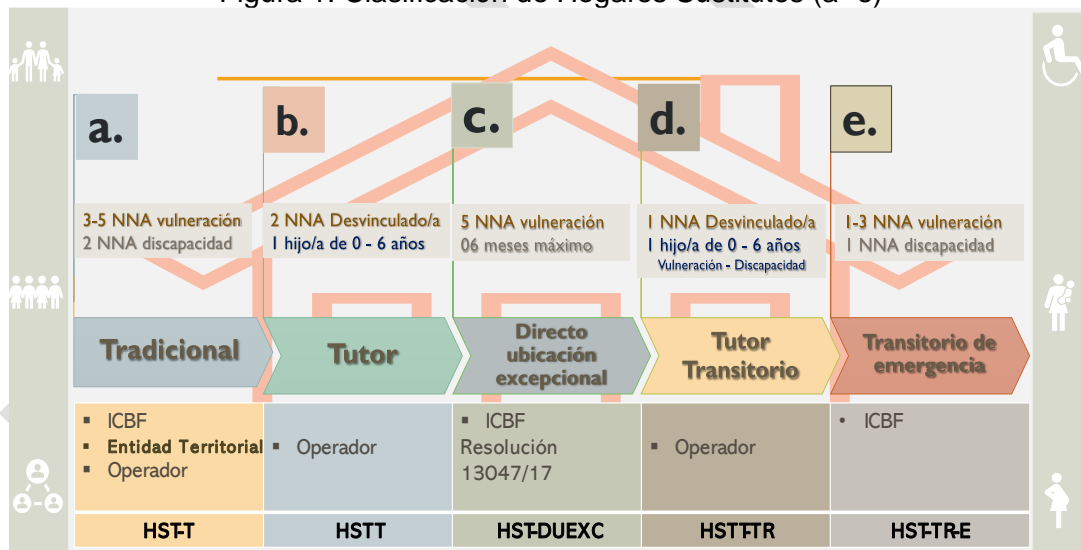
Figura 1. Clasificación de Hogares Sustitutos (a - e)

a.

b.

c.

d.

e.

3-5 NNA vulneración
2 NNA discapacidad

2 NNA Desvinculado/a
1 hijo/a de 0 - 6 años

5 NNA vulneración
06 meses máximo

1 NNA Desvinculado/a
1 hijo/a de 0 - 6 años
Vulneración - Discapacidad

1-3 NNA vulneración
1 NNA discapacidad

Tradicional

Tutor

Directo ubicación excepcional

Tutor Transitorio

Transitorio de emergencia

| ▪ ICBF ▪ Entidad Territorial ▪ Operador | ▪ Operador | ▪ ICBF Resolución 13047/17 | ▪ Operador | • ICBF |
|---|---|---|---|---|
| HST-T | HSTT | HST-DUEXC | HST-TTR | HST-TR-E |